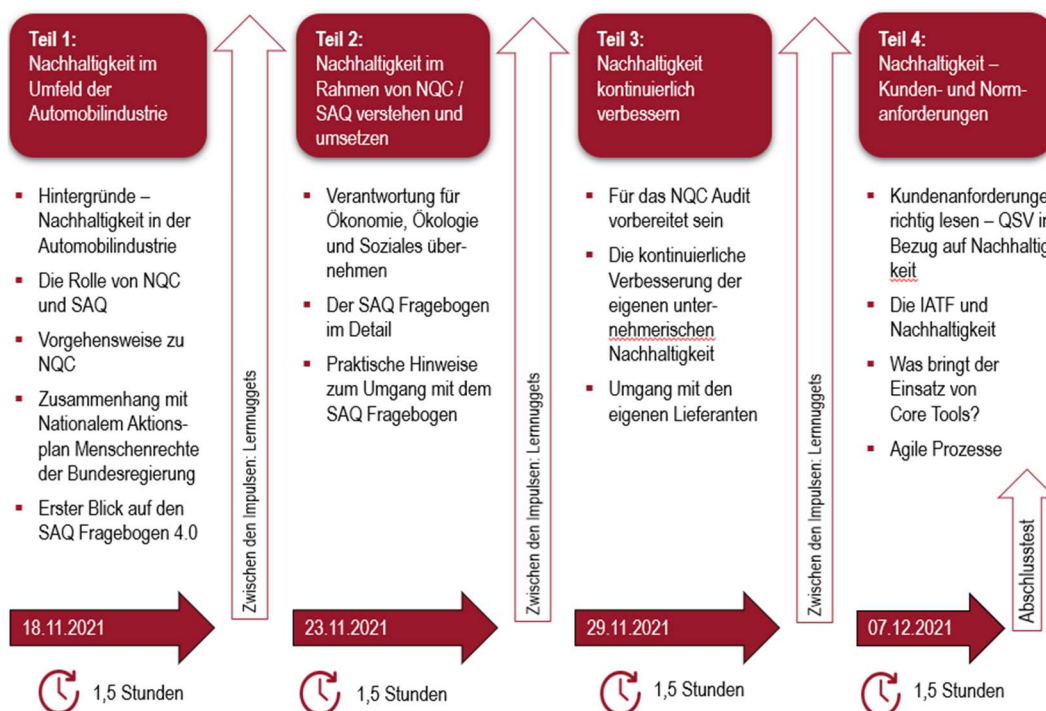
Teil 1:
Nachhaltigkeit im Umfeld der Automobilindustrie

- Hintergründe – Nachhaltigkeit in der Automobilindustrie
- Die Rolle von NQC und SAQ
- Vorgehensweise zu NQC
- Zusammenhang mit Nationalem Aktionsplan Menschenrechte der Bundesregierung
- Erster Blick auf den SAQ Fragebogen 4.0

18.11.2021

1,5 Stunden

Zwischen den Impulsen: Lernnuggets

Teil 2:
Nachhaltigkeit im Rahmen von NQC / SAQ verstehen und umsetzen

- Verantwortung für Ökonomie, Ökologie und Soziales übernehmen
- Der SAQ Fragebogen im Detail
- Praktische Hinweise zum Umgang mit dem SAQ Fragebogen

23.11.2021

1,5 Stunden

Zwischen den Impulsen: Lernnuggets

Teil 3:
Nachhaltigkeit kontinuierlich verbessern

- Für das NQC Audit vorbereitet sein
- Die kontinuierliche Verbesserung der eigenen unternehmerischen Nachhaltigkeit
- Umgang mit den eigenen Lieferanten

29.11.2021

1,5 Stunden

Zwischen den Impulsen: Lernnuggets

Teil 4:
Nachhaltigkeit – Kunden- und Normanforderungen

- Kundenanforderunge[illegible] richtig lesen – QSV i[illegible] Bezug auf Nachhaltig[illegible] keit
- Die IATF und Nachhaltigkeit
- Was bringt der Einsatz von Core Tools?
- Agile Prozesse

07.12.2021

1,5 Stunden

Abschlusstest